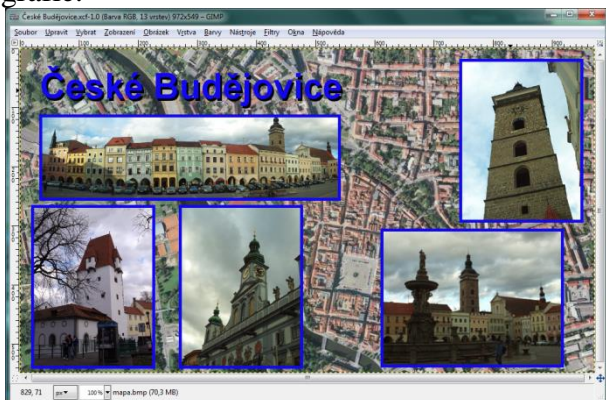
grafie.

České Budějovice.xcf-1.0 (Barva RGB, 13 vrstev) 972x549 – GIMP

Soubor Upravit Vybrat Zobrazení Obrázek Vrstva Barvy Nástroje Filtry Okna Nápověda

České Budějovice

829, 71 px 100 % mapa.bmp (70,3 MB)